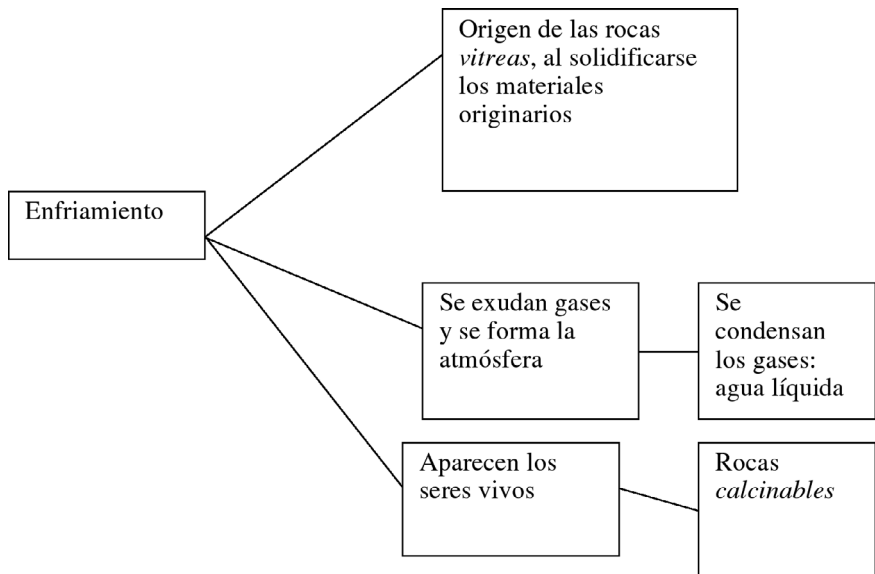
Enfriamiento

Origen de las rocas *vitreas*, al solidificarse los materiales originarios

Se exudan gases y se forma la atmósfera

Se condensan los gases: agua líquida

Aparecen los seres vivos

Rocas *calcinables*